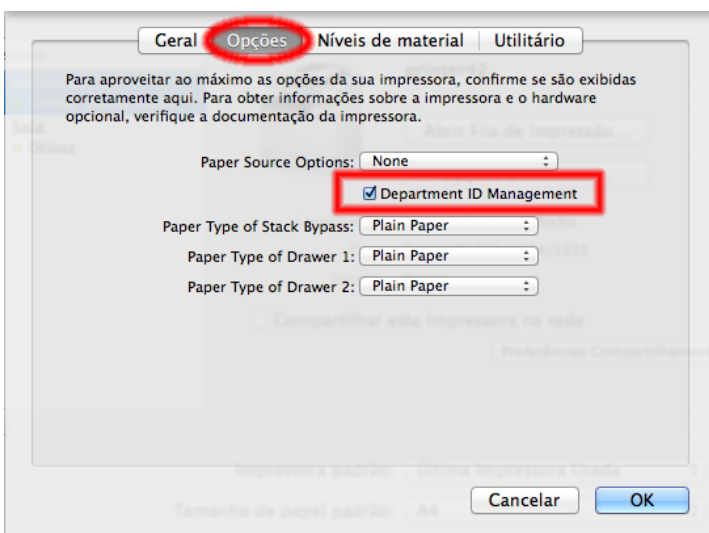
Geral | Opções | Níveis de material | Utilitário

Para aproveitar ao máximo as opções da sua impressora, confirme se são exibidas corretamente aqui. Para obter informações sobre a impressora e o hardware opcional, verifique a documentação da impressora.

Paper Source Options: None

☑ Department ID Management

Paper Type of Stack Bypass: Plain Paper

Paper Type of Drawer 1: Plain Paper

Paper Type of Drawer 2: Plain Paper

Cancelar | OK